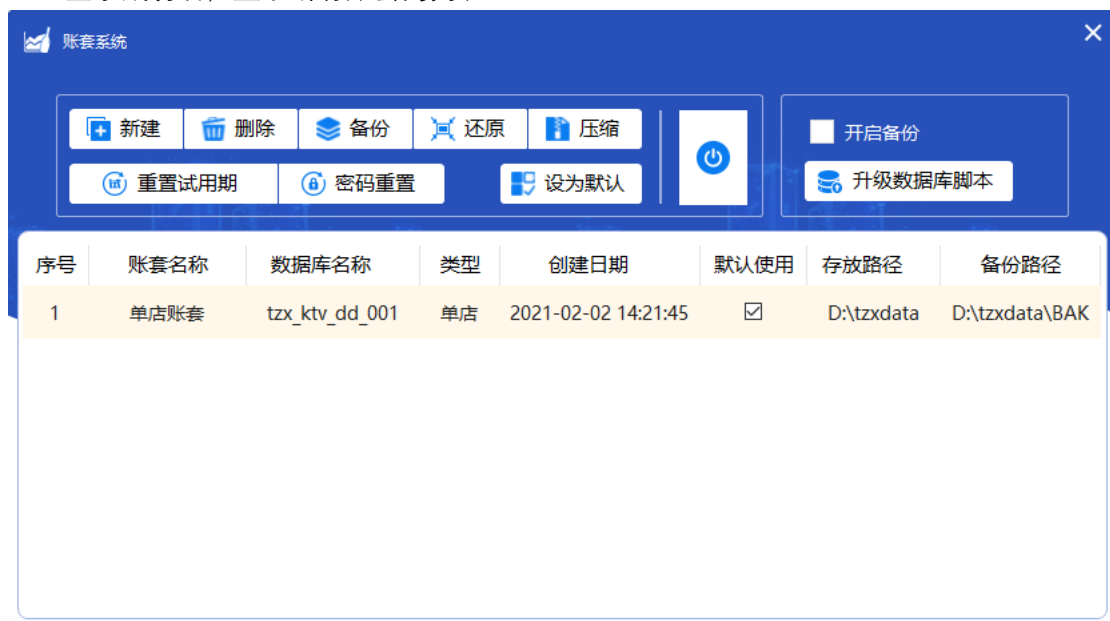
账套系统

新建 删除 备份 还原 压缩

重置试用期 密码重置 设为默认

开启备份

升级数据库脚本

| 序号 | 账套名称 | 数据库名称 | 类型 | 创建日期 | 默认使用 | 存放路径 | 备份路径 |
|---|---|---|---|---|---|---|---|
| 1 | 单店账套 | tzx_ktv_dd_001 | 单店 | 2021-02-02 14:21:45 | ☑ | D:\tzxdata | D:\tzxdata\BAK |